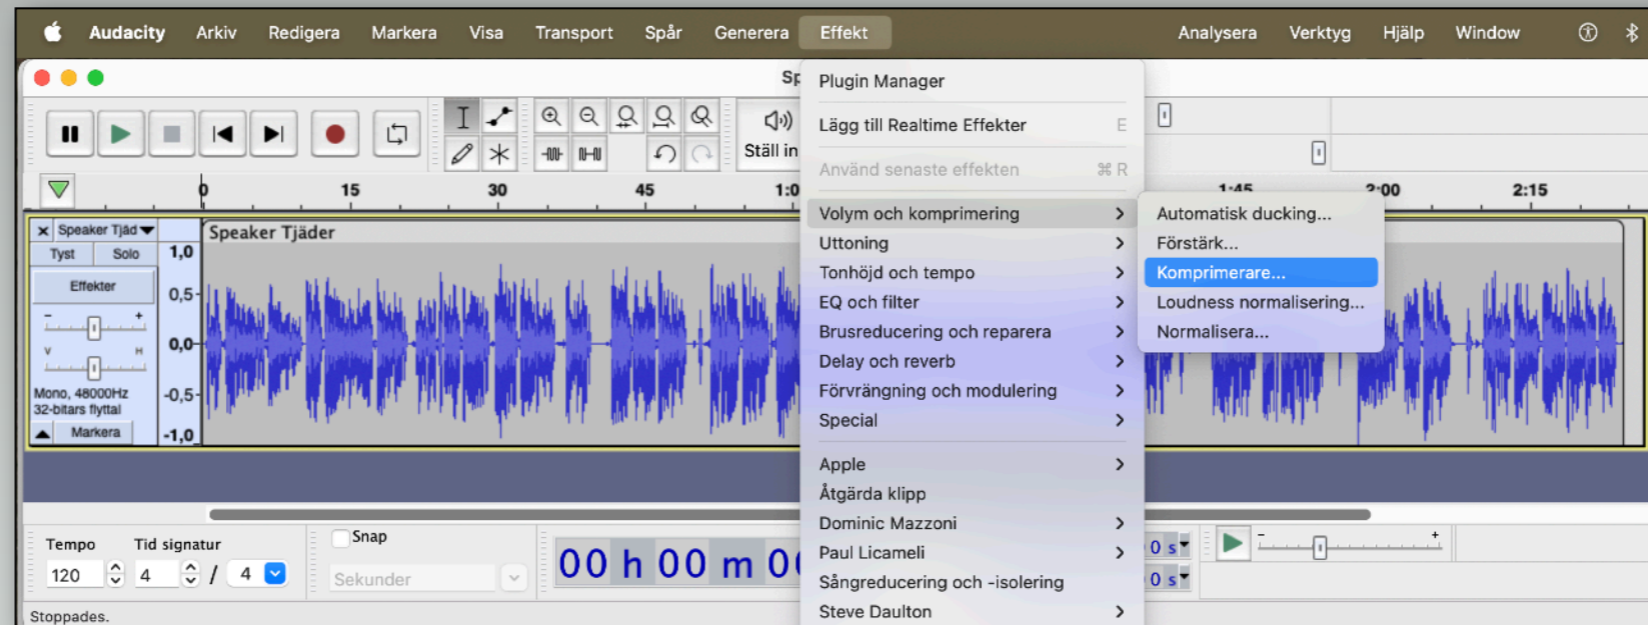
Audacity Arkiv Redigera Markera Visa Transport Spår Generera Effekt Analysera Verktyg Hjälp Window

Sp

Ställ in

0 15 30 45 1:0 1:45 2:00 2:15

Speaker Tjäd
Tyst Solo
Effekter
Mono, 48000Hz
32-bitars flyttal
Markera

1,0
0,5
0,0
-0,5
-1,0

Speaker Tjäder

Plugin Manager
Lägg till Realtime Effekter E
Använd senaste effekten ⌘ R
Volym och komprimering
Uttoning
Tonhöjd och tempo
EQ och filter
Brusreducering och reparera
Delay och reverb
Förvrängning och modulering
Special
Apple
Åtgärda klipp
Dominic Mazzoni
Paul Licameli
Sångreducering och -isolering
Steve Daulton

Automatisk ducking...
Förstärk...
Komprimerare...
Loudness normalisering...
Normalisera...

Tempo
120
Tid signatur
4 / 4
Snap
Sekunder
00 h 00 m 00
0 s
0 s

Stoppades.